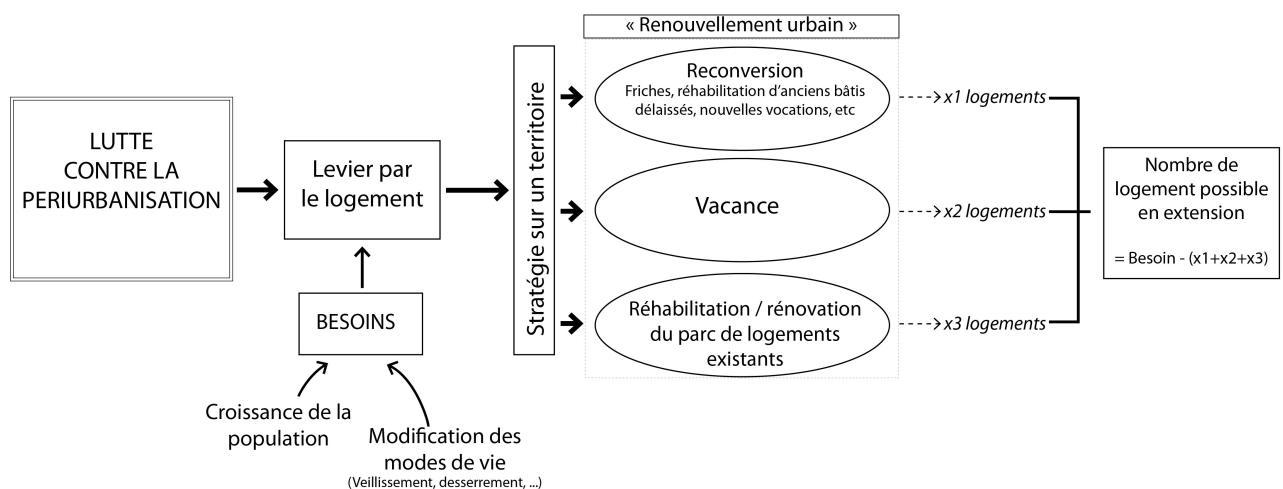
LUTTE CONTRE LA PERIURBANISATION

Levier par le logement

BESOINS

Croissance de la population

Modification des modes de vie
(Veillissement, desserrement, ...)

Stratégie sur un territoire

« Renouvellement urbain »

Reconversion
Friches, réhabilitation d'anciens bâtis délaissés, nouvelles vocations, etc

Vacance

Réhabilitation / rénovation du parc de logements existants

x1 logements

x2 logements

x3 logements

Nombre de logement possible en extension

= Besoin - (x1+x2+x3)